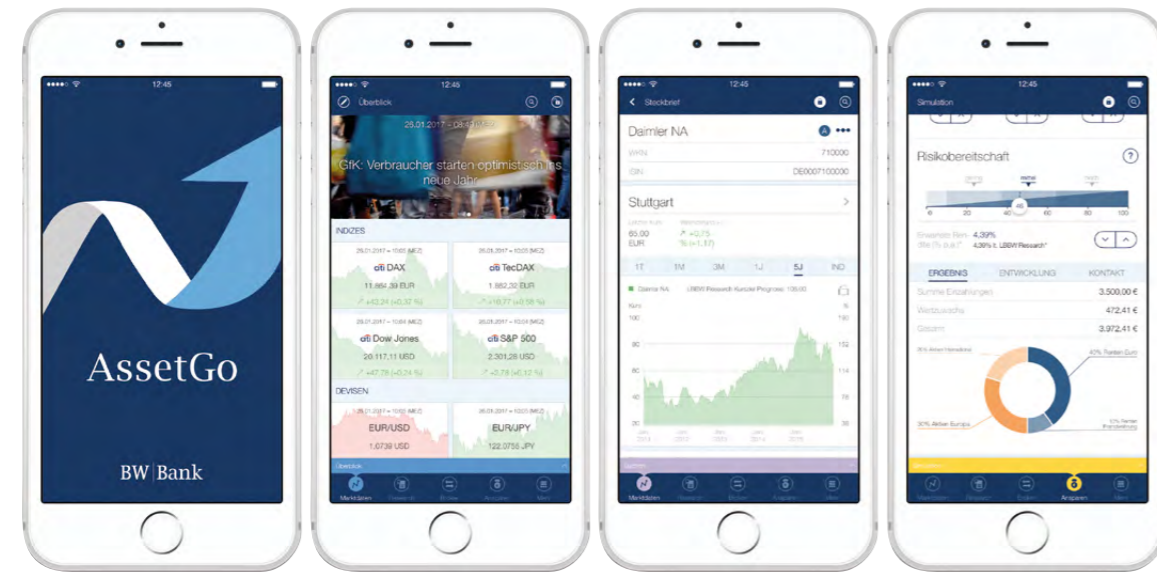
12:45

AssetGo

BW|Bank

12:45

Überblick

26.01.2017 – 08:27 Uhr

GfK: Verbraucher starten optimistisch ins neue Jahr

INDIZES

DAX

11.484,89 EUR

TecDAX

1.862,32 EUR

Dow Jones

20.117,11 USD

S&P 500

2.301,28 USD

DEVISEN

EUR/USD

1,0739 USD

EUR/JPY

122,0755 JPY

Überblick

Marktdaten

12:45

Steckbrief

Daimler NA

WKN 710000

ISIN DE0007100000

Stuttgart

65,00 EUR

+0,75

% (+1,17)

1T 1M 3M 1J 5J IND

Marktdaten

12:45

Simulation

Risikobereitschaft

0 20 40 60 80 100

45

4,39%

4,39% lt. LBBW Research*

ERGEBNIS ENTWICKLUNG KONTAKT

3.500,00 €

472,41 €

3.972,41 €

30% Aktien Europa

Anspare